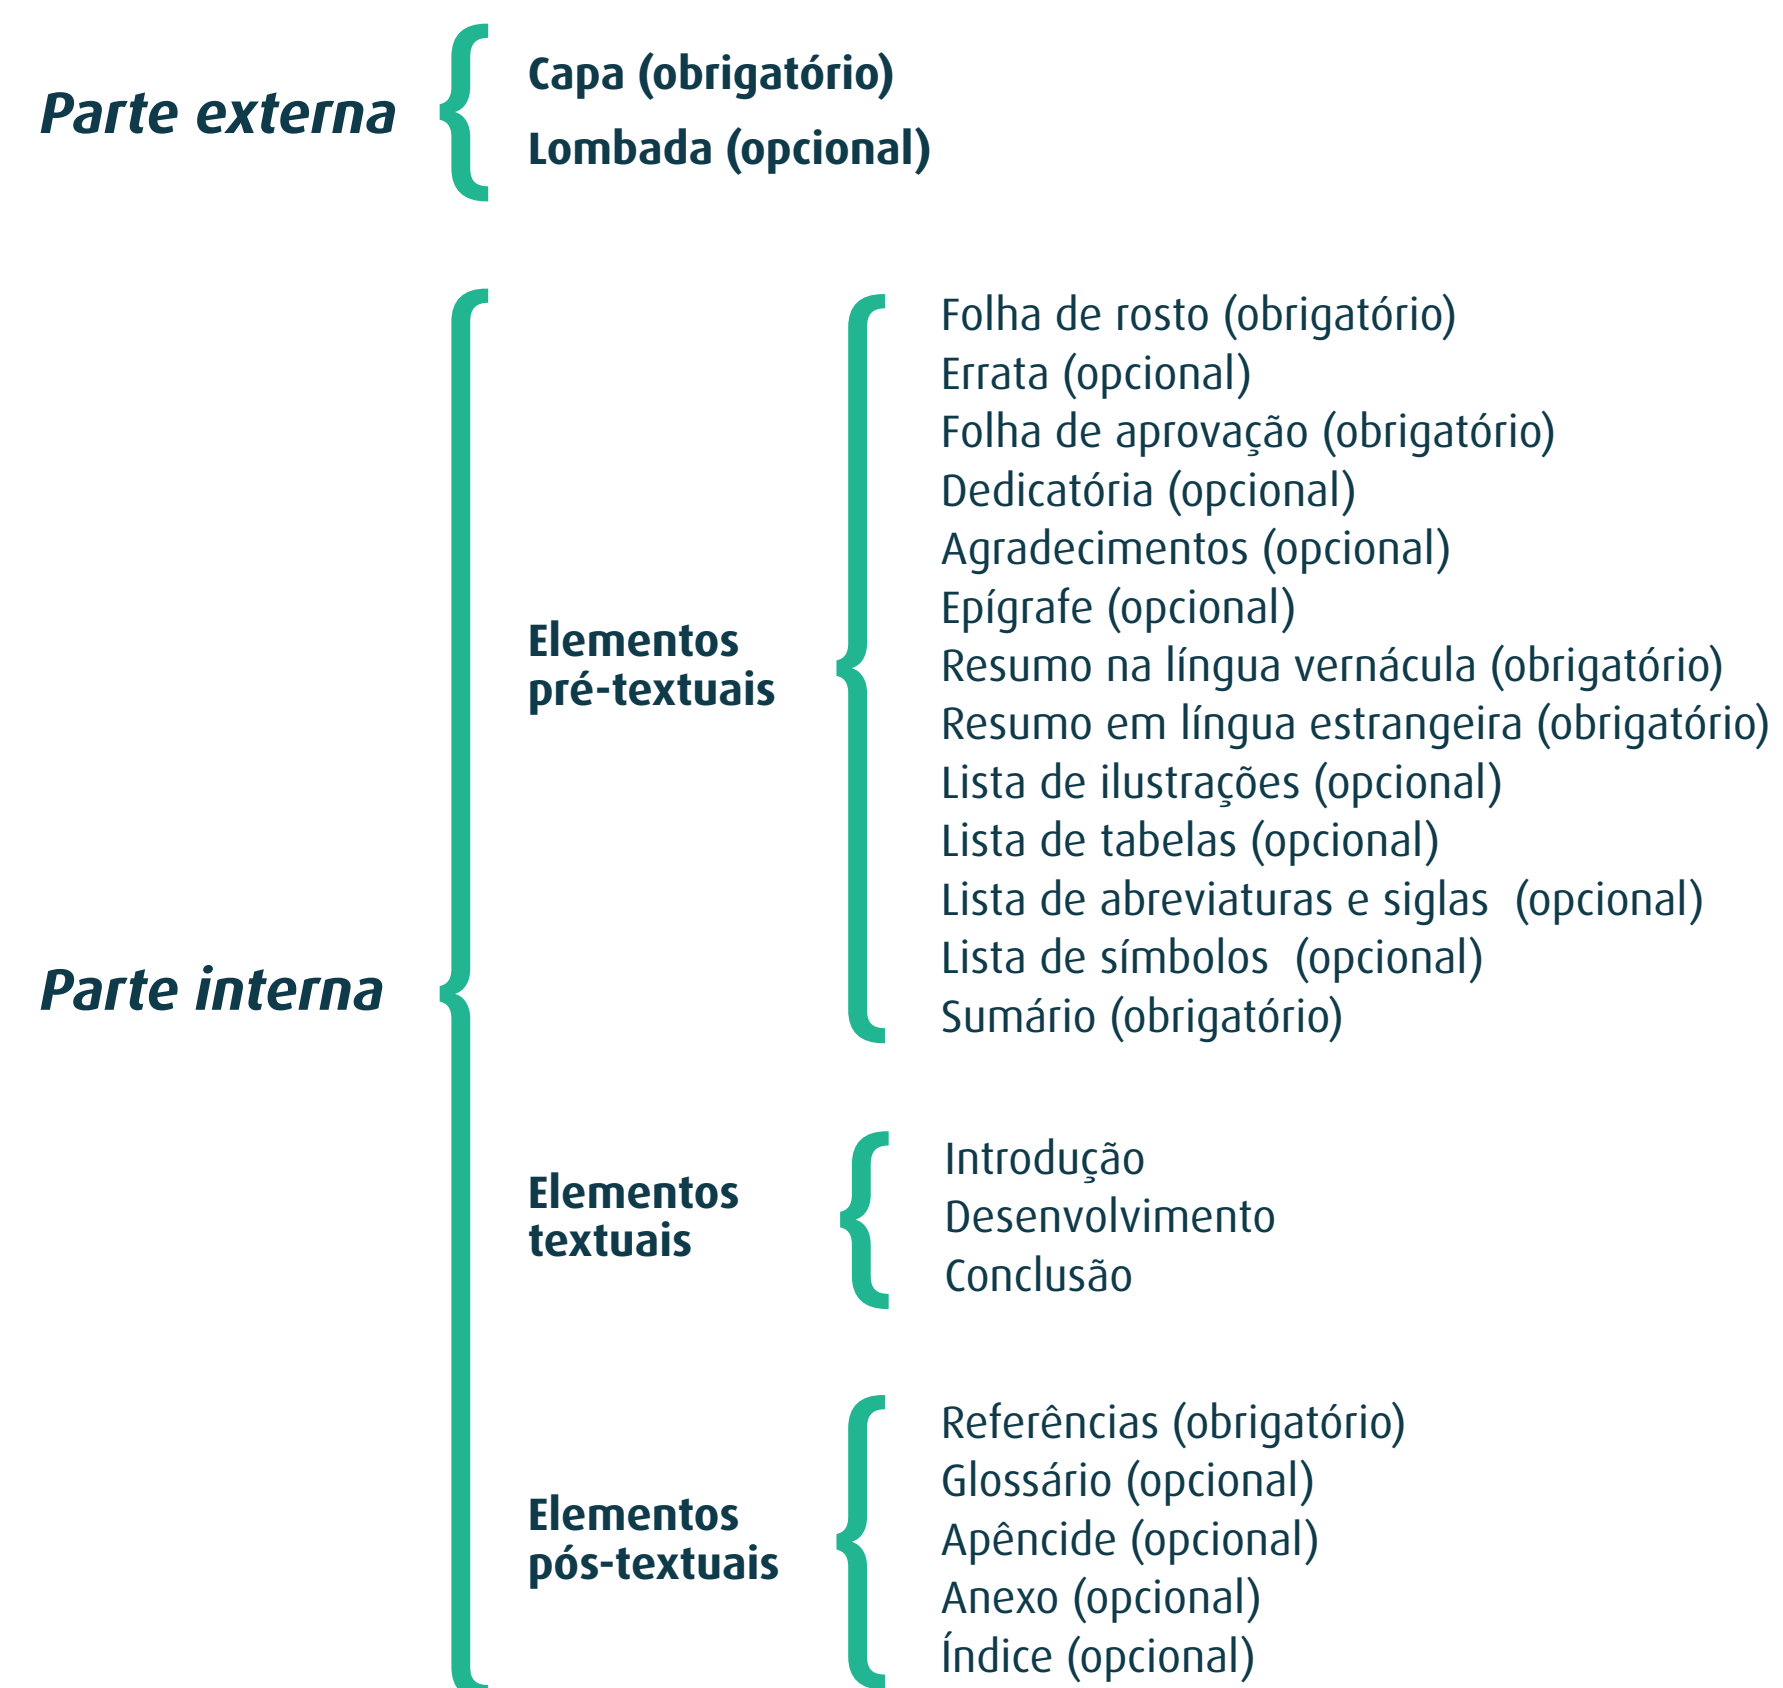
Parte externa

Capa (obrigatório)
Lombada (opcional)

Parte interna

Elementos pré-textuais

Folha de rosto (obrigatório)
Errata (opcional)
Folha de aprovação (obrigatório)
Dedicatória (opcional)
Agradecimentos (opcional)
Epígrafe (opcional)
Resumo na língua vernácula (obrigatório)
Resumo em língua estrangeira (obrigatório)
Lista de ilustrações (opcional)
Lista de tabelas (opcional)
Lista de abreviaturas e siglas (opcional)
Lista de símbolos (opcional)
Sumário (obrigatório)

Elementos textuais

Introdução
Desenvolvimento
Conclusão

Elementos pós-textuais

Referências (obrigatório)
Glossário (opcional)
Apêncide (opcional)
Anexo (opcional)
Índice (opcional)